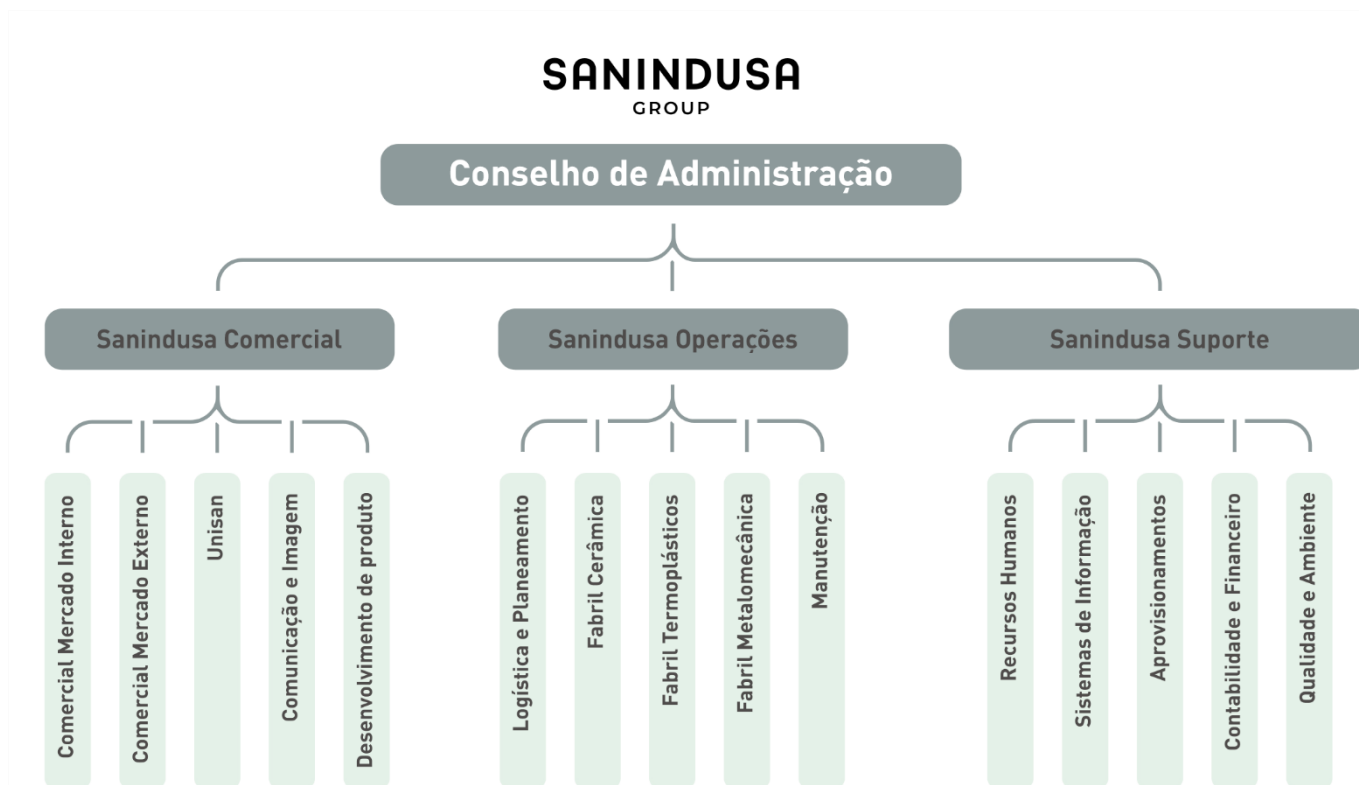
SANINDUSA
GROUP

Conselho de Administração

Sanindusa Comercial

Comercial Mercado Interno

Comercial Mercado Externo

Unisan

Comunicação e Imagem

Desenvolvimento de produto

Sanindusa Operações

Logística e Planeamento

Fabril Cerâmica

Fabril Termoplásticos

Fabril Metalomecânica

Manutenção

Sanindusa Suporte

Recursos Humanos

Sistemas de Informação

Aprovisionamentos

Contabilidade e Financeiro

Qualidade e Ambiente